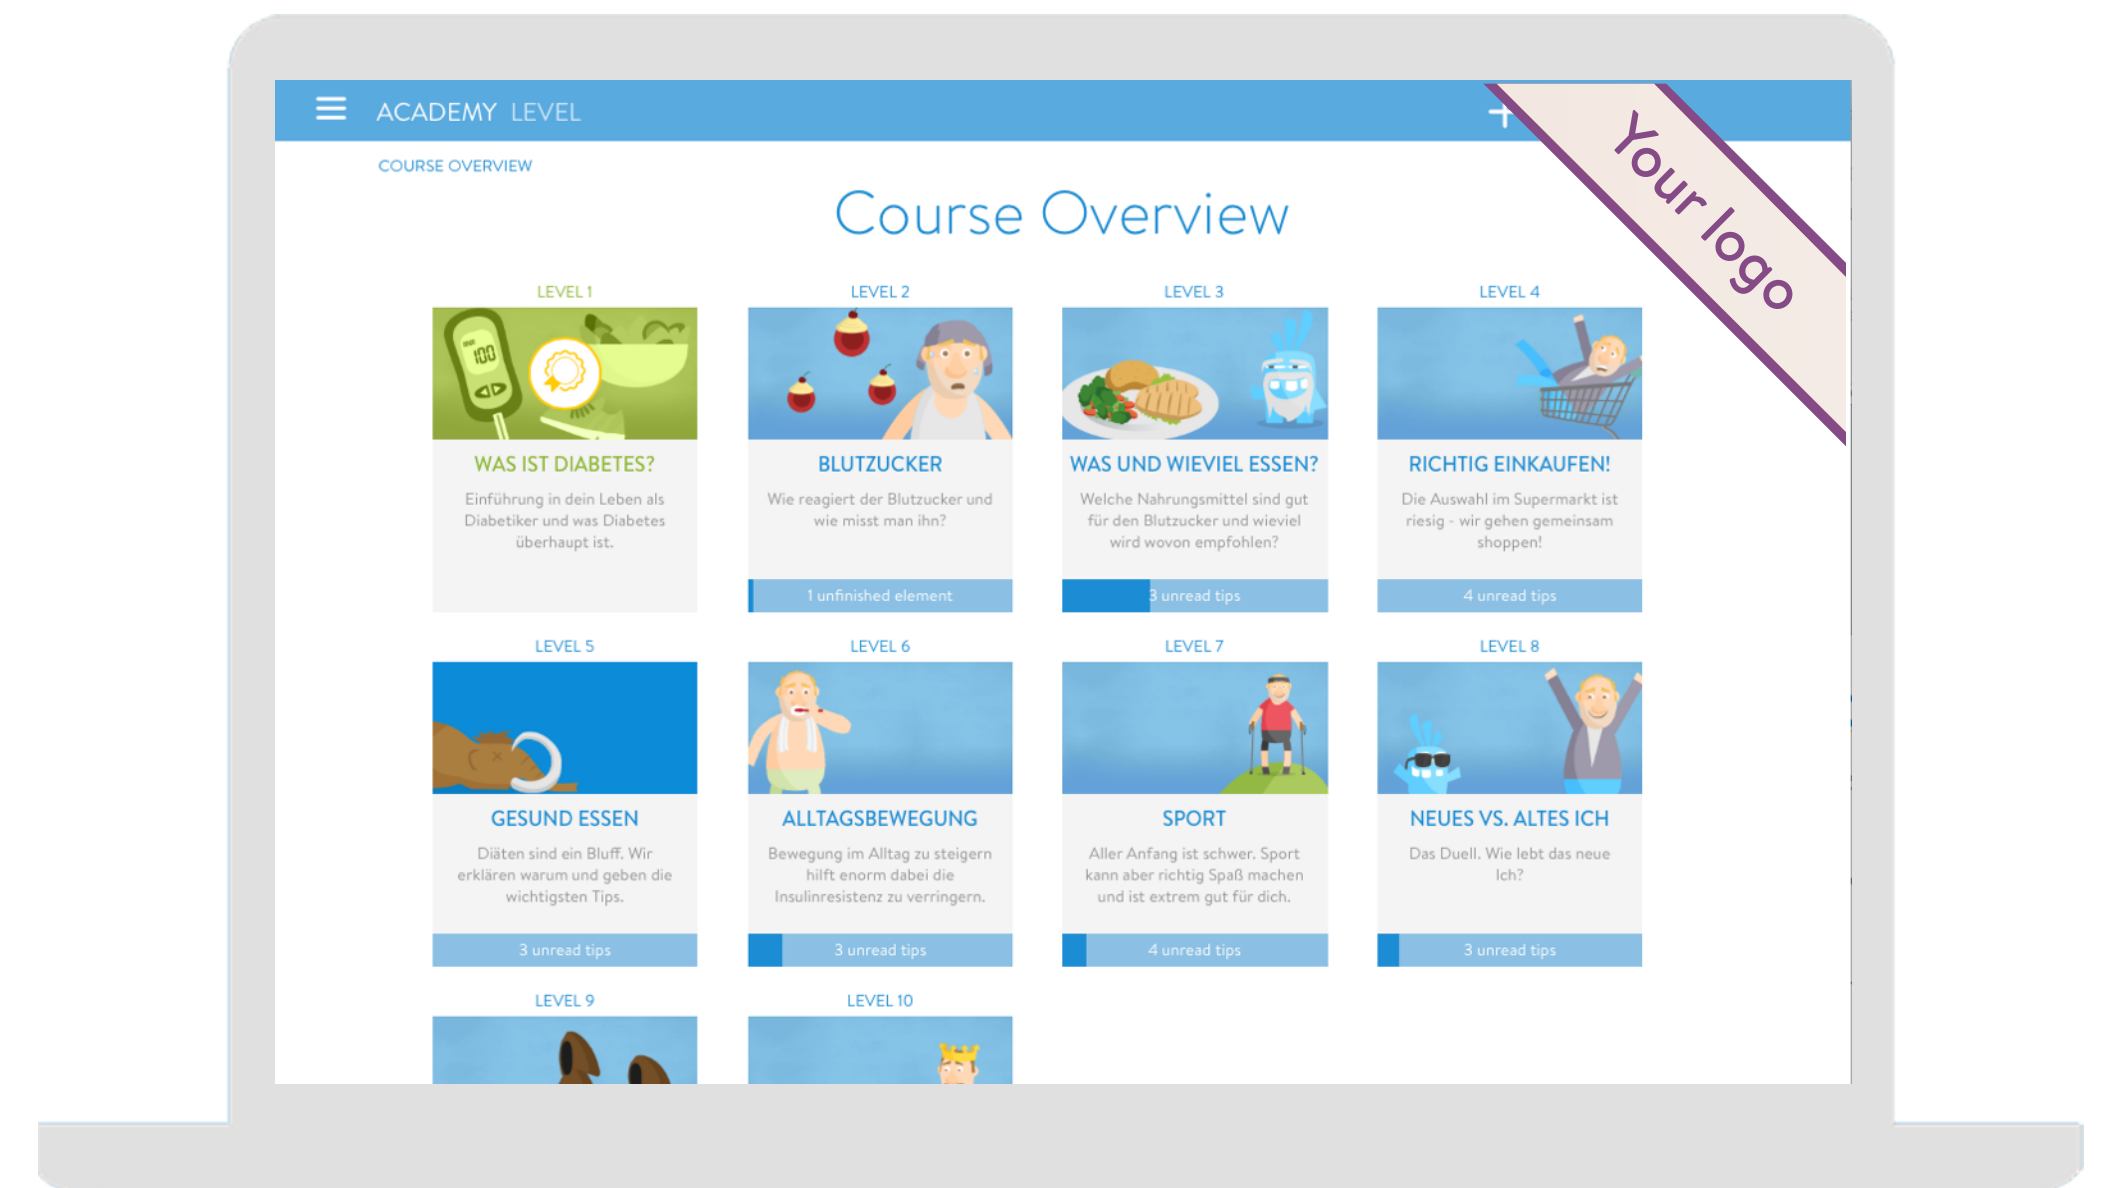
ACADEMY LEVEL

Your logo

COURSE OVERVIEW

Course Overview

LEVEL 1

WAS IST DIABETES?

Einführung in dein Leben als Diabetiker und was Diabetes überhaupt ist.

LEVEL 2

BLUTZUCKER

Wie reagiert der Blutzucker und wie misst man ihn?

1 unfinished element

LEVEL 3

WAS UND WIEVIEL ESSEN?

Welche Nahrungsmittel sind gut für den Blutzucker und wieviel wird wovon empfohlen?

3 unread tips

LEVEL 4

RICHTIG EINKAUFEN!

Die Auswahl im Supermarkt ist riesig - wir gehen gemeinsam shoppen!

4 unread tips

LEVEL 5

GESUND ESSEN

Diäten sind ein Bluff. Wir erklären warum und geben die wichtigsten Tips.

3 unread tips

LEVEL 6

ALLTAGSBEWEGUNG

Bewegung im Alltag zu steigern hilft enorm dabei die Insulinresistenz zu verringern.

3 unread tips

LEVEL 7

SPORT

Aller Anfang ist schwer. Sport kann aber richtig Spaß machen und ist extrem gut für dich.

4 unread tips

LEVEL 8

NEUES VS. ALTES ICH

Das Duell. Wie lebt das neue Ich?

3 unread tips

LEVEL 9

LEVEL 10